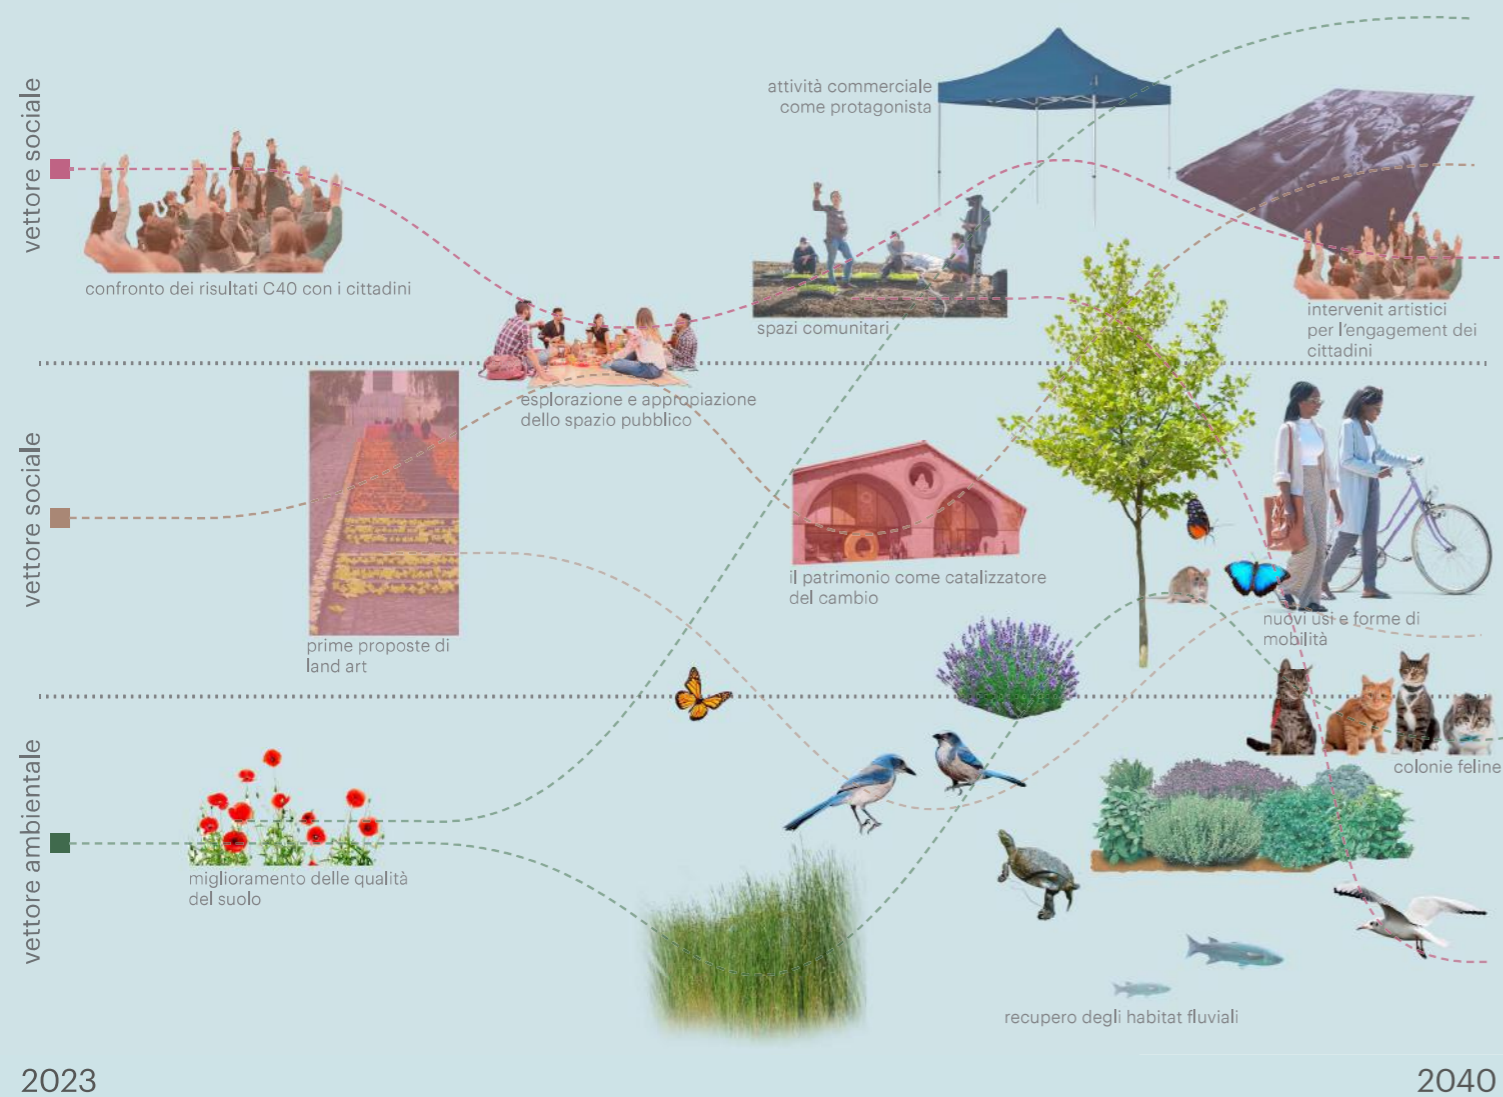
vettore sociale

confronto dei risultati C40 con i cittadini

esplorazione e appropiazione dello spazio pubblico

attività commerciale come protagonista

spazi comunitari

intervenit artistici per l'engagement dei cittadini

vettore sociale

prime proposte di land art

il patrimonio come catalizzatore del cambio

nuovi usi e forme di mobilità

vettore ambientale

miglioramento delle qualità del suolo

colonie feline

recupero degli habitat fluviali

2023

2040